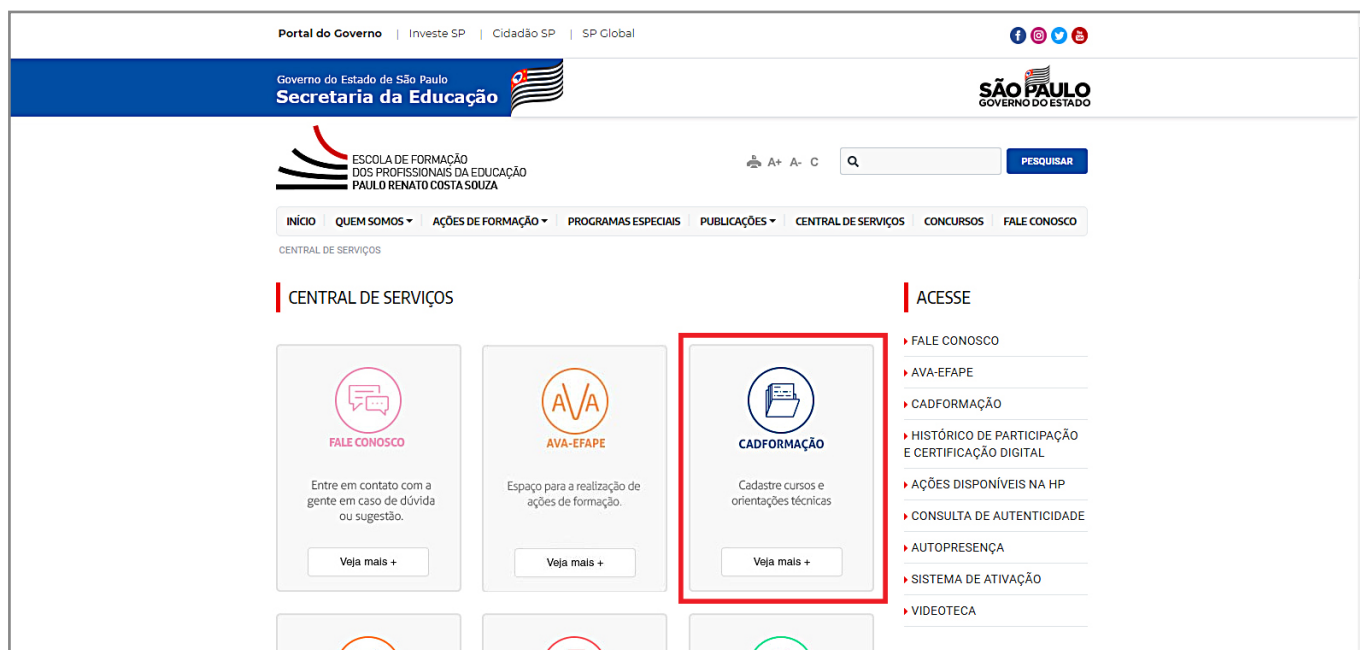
Portal do Governo | Investe SP | Cidadão SP | SP Global

Governo do Estado de São Paulo
Secretaria da Educação

SÃO PAULO
GOVERNO DO ESTADO

ESCOLA DE FORMAÇÃO
DOS PROFISSIONAIS DA EDUCAÇÃO
PAULO RENATO COSTA SOUZA

A+ A- C

PESQUISAR

INÍCIO | QUEM SOMOS ▾ | AÇÕES DE FORMAÇÃO ▾ | PROGRAMAS ESPECIAIS | PUBLICAÇÕES ▾ | CENTRAL DE SERVIÇOS | CONCURSOS | FALE CONOSCO

CENTRAL DE SERVIÇOS

CENTRAL DE SERVIÇOS

A/A

FALE CONOSCO
Entre em contato com a gente em caso de dúvida ou sugestão.
Veja mais +

AVA-EFAPE
Espaço para a realização de ações de formação.
Veja mais +

CADFORMAÇÃO
Cadastre cursos e orientações técnicas
Veja mais +

ACESSE
FALE CONOSCO
AVA-EFAPE
CADFORMAÇÃO
HISTÓRICO DE PARTICIPAÇÃO E CERTIFICAÇÃO DIGITAL
AÇÕES DISPONÍVEIS NA HP
CONSULTA DE AUTENTICIDADE
AUTOPRESENÇA
SISTEMA DE ATIVAÇÃO
VIDEOTECA